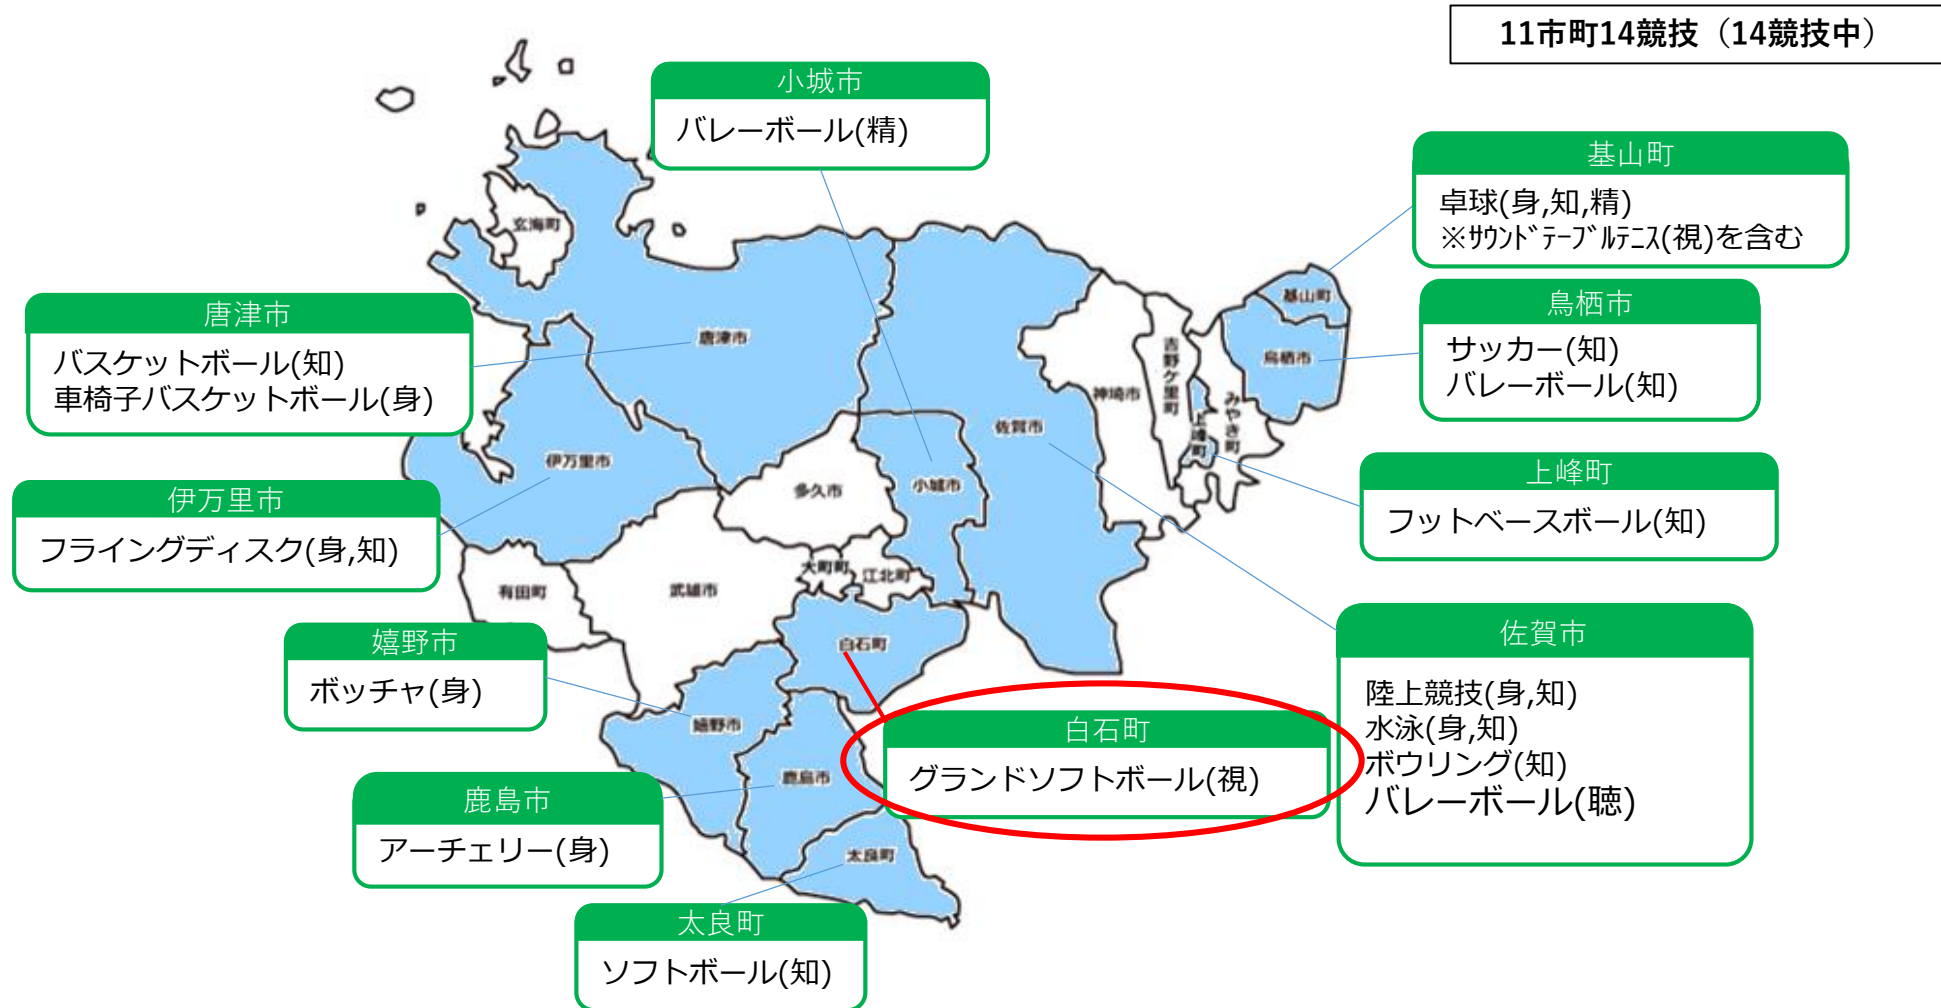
11市町14競技（14競技中）

小城市
バレーボール(精)

基山町
卓球(身,知,精)
※ｻｳﾝﾄﾞﾃｰﾌﾞﾙﾃﾆｽ(視)を含む

唐津市
バスケットボール(知)
車椅子バスケットボール(身)

鳥栖市
サッカー(知)
バレーボール(知)

伊万里市
フライングディスク(身,知)

上峰町
フットベースボール(知)

佐賀市
陸上競技(身,知)
水泳(身,知)
ボウリング(知)
バレーボール(聴)

嬉野市
ボッチャ(身)

白石町
グランドソフトボール(視)

鹿島市
アーチェリー(身)

太良町
ソフトボール(知)

玄海町
唐津市
伊万里市
有田町
武雄市
多久市
大町町
江北町
白石町
嬉野市
鹿島市
太良町
小城市
佐賀市
神埼市
吉野ケ里町
上峰町
みやき町
鳥栖市
基山町